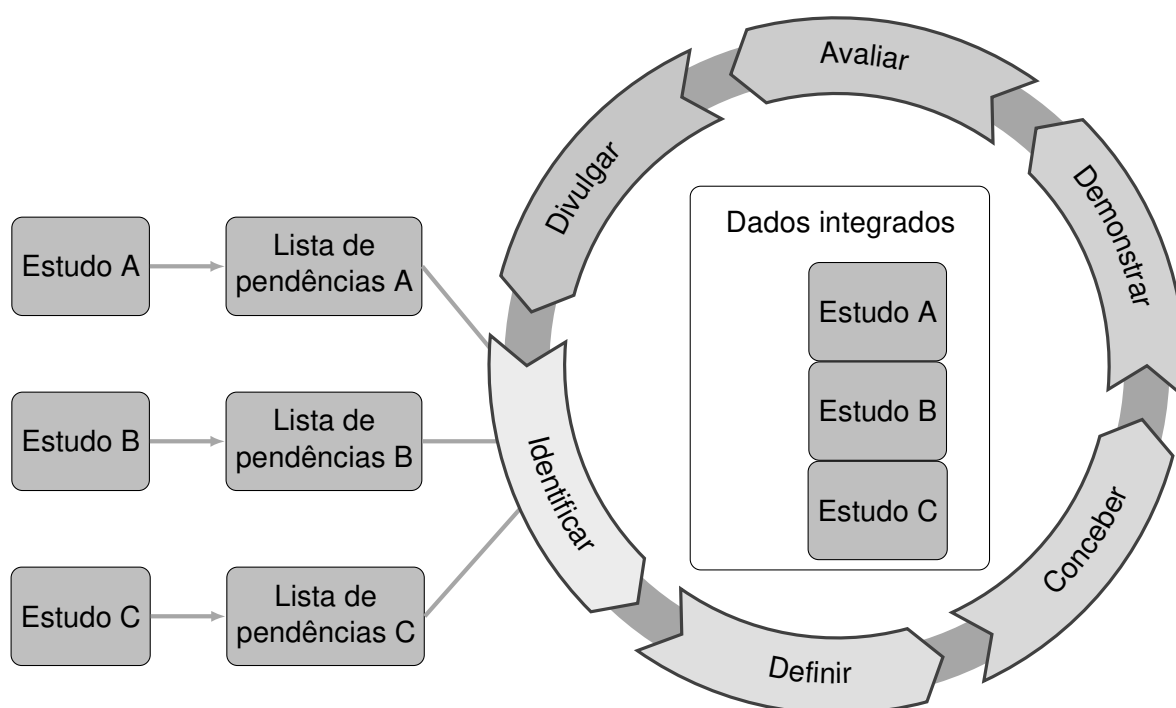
Estudo A

Lista de pendências A

Estudo B

Lista de pendências B

Estudo C

Lista de pendências C

Avaliar

Divulgar

Demonstrar

Dados integrados

Estudo A

Estudo B

Estudo C

Identificar

Conceber

Definir